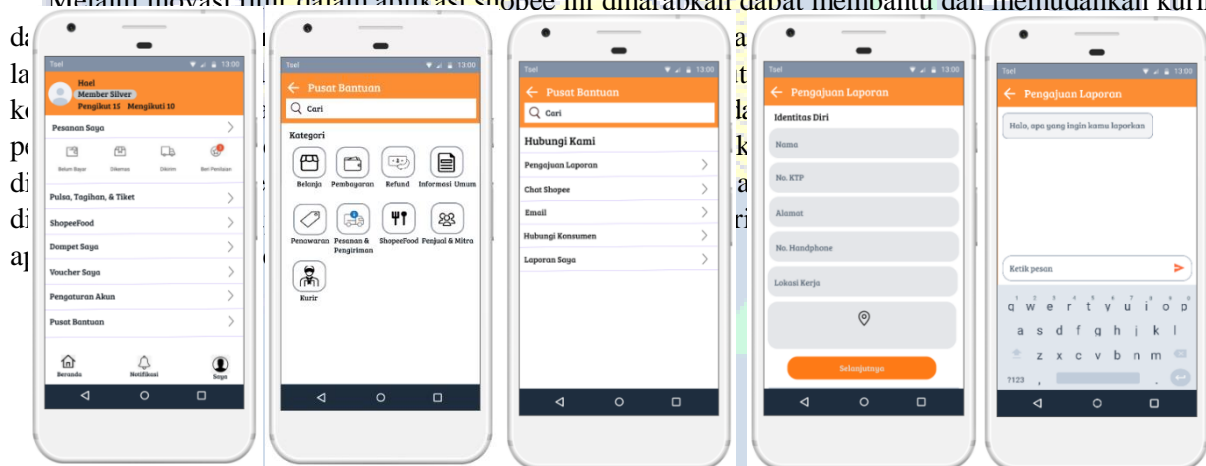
Melalui inovasi fitur dalam aplikasi Shopee ini diharapkan dapat membantu dan memudahkan kurir

da
la
ke
pe
di
di
ap

Tsel 13:00
Hael
Member Silver
Pengikut 15 Mengikuti 10
Pesanan Saya
Belum Bayar
Dikemas
Dikirim
Beri Penilaian
Pulsa, Tagihan, & Tiket
ShopeeFood
Dompet Saya
Voucher Saya
Pengaturan Akun
Pusat Bantuan
Beranda
Notifikasi
Saya

Tsel 13:00
Pusat Bantuan
Cari
Kategori
Belanja
Pembayaran
Refund
Informasi Umum
Penawaran
Pesanan & Pengiriman
ShopeeFood
Penjual & Mitra
Kurir

Tsel 13:00
Pusat Bantuan
Cari
Hubungi Kami
Pengajuan Laporan
Chat Shopee
Email
Hubungi Konsumen
Laporan Saya

Tsel 13:00
Pengajuan Laporan
Identitas Diri
Nama
No. KTP
Alamat
No. Handphone
Lokasi Kerja
Selanjutnya

Tsel 13:00
Pengajuan Laporan
Halo, apa yang ingin kamu laporkan
Ketik pesan
q w e r t y u i o p
a s d f g h j k l
z x c v b n m
?123 ,